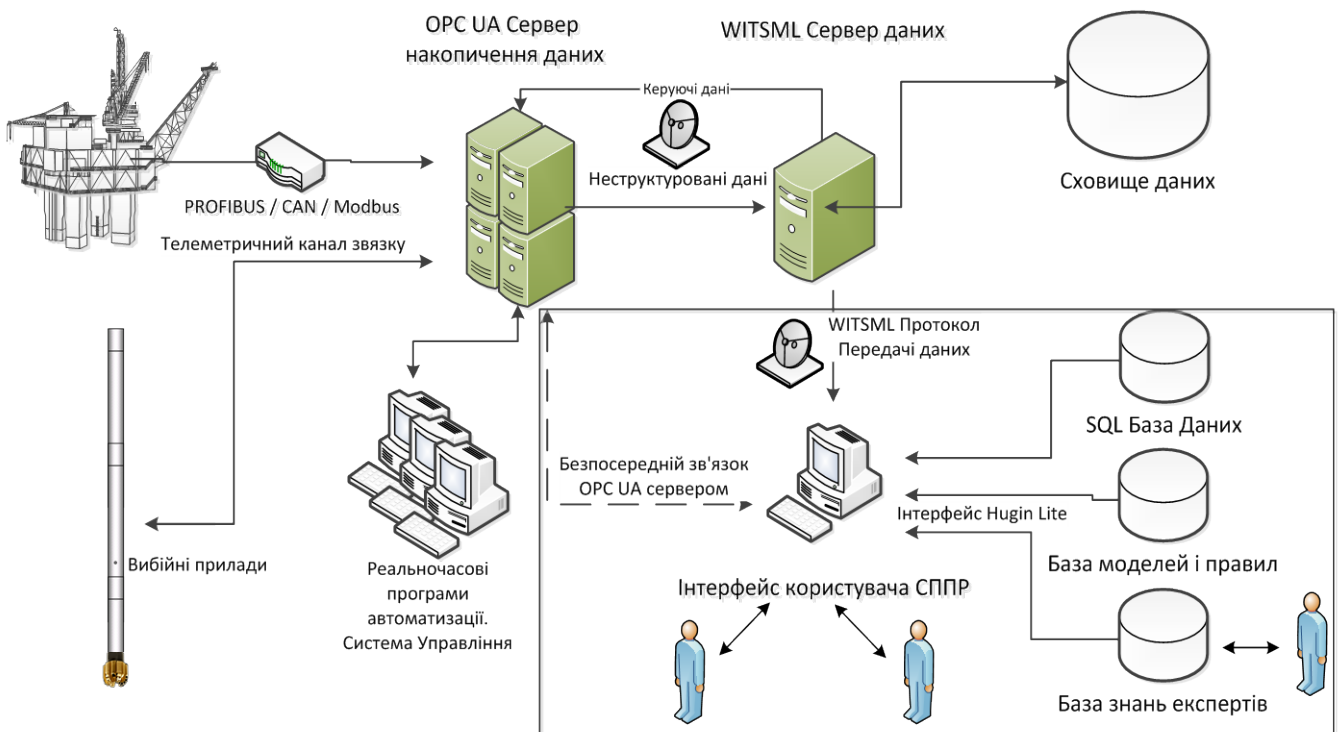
OPC UA Сервер накопичення даних

WITSML Сервер даних

Керуючі дані

Неструктуровані дані

Сховище даних

PROFIBUS / CAN / Modbus

Телеметричний канал звязку

WITSML Протокол Передачі даних

SQL База Даних

Безпосередній зв'язок OPC UA сервером

Інтерфейс Hugin Lite

База моделей і правил

Вибійні прилади

Реальночасові програми автоматизації. Система Управління

Інтерфейс користувача СППР

База знань експертів